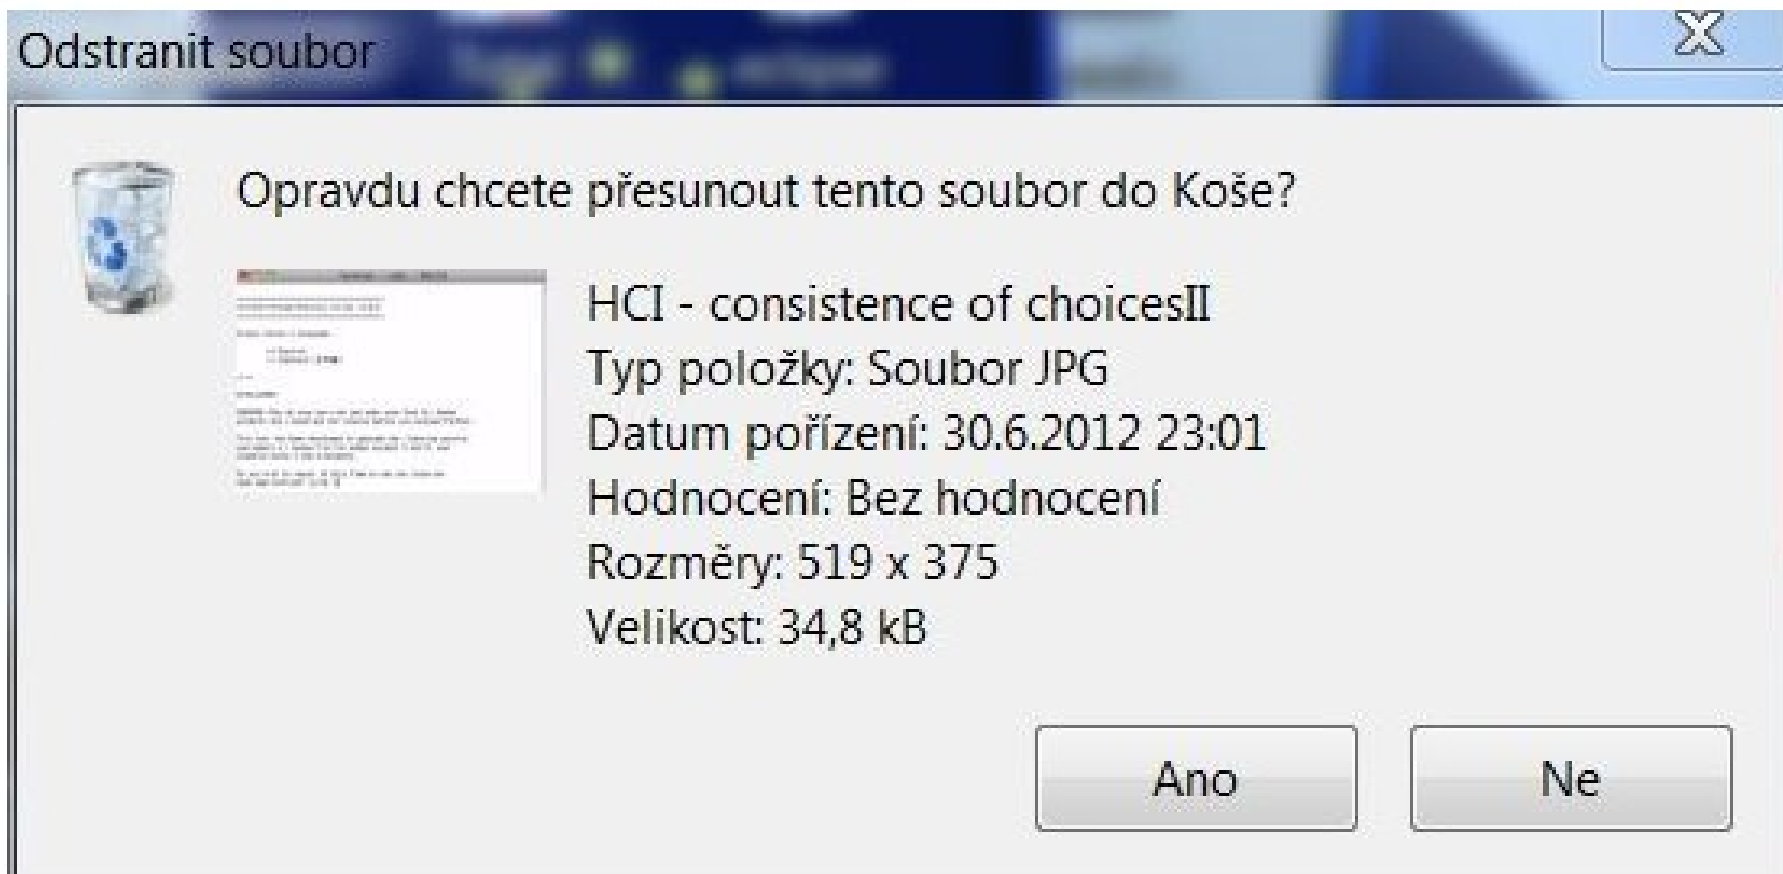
Odstranit soubor

Opravdu chcete přesunout tento soubor do Koše?

HCI - consistence of choicesII
Typ položky: Soubor JPG
Datum pořízení: 30.6.2012 23:01
Hodnocení: Bez hodnocení
Rozměry: 519 x 375
Velikost: 34,8 kB

Ano
Ne